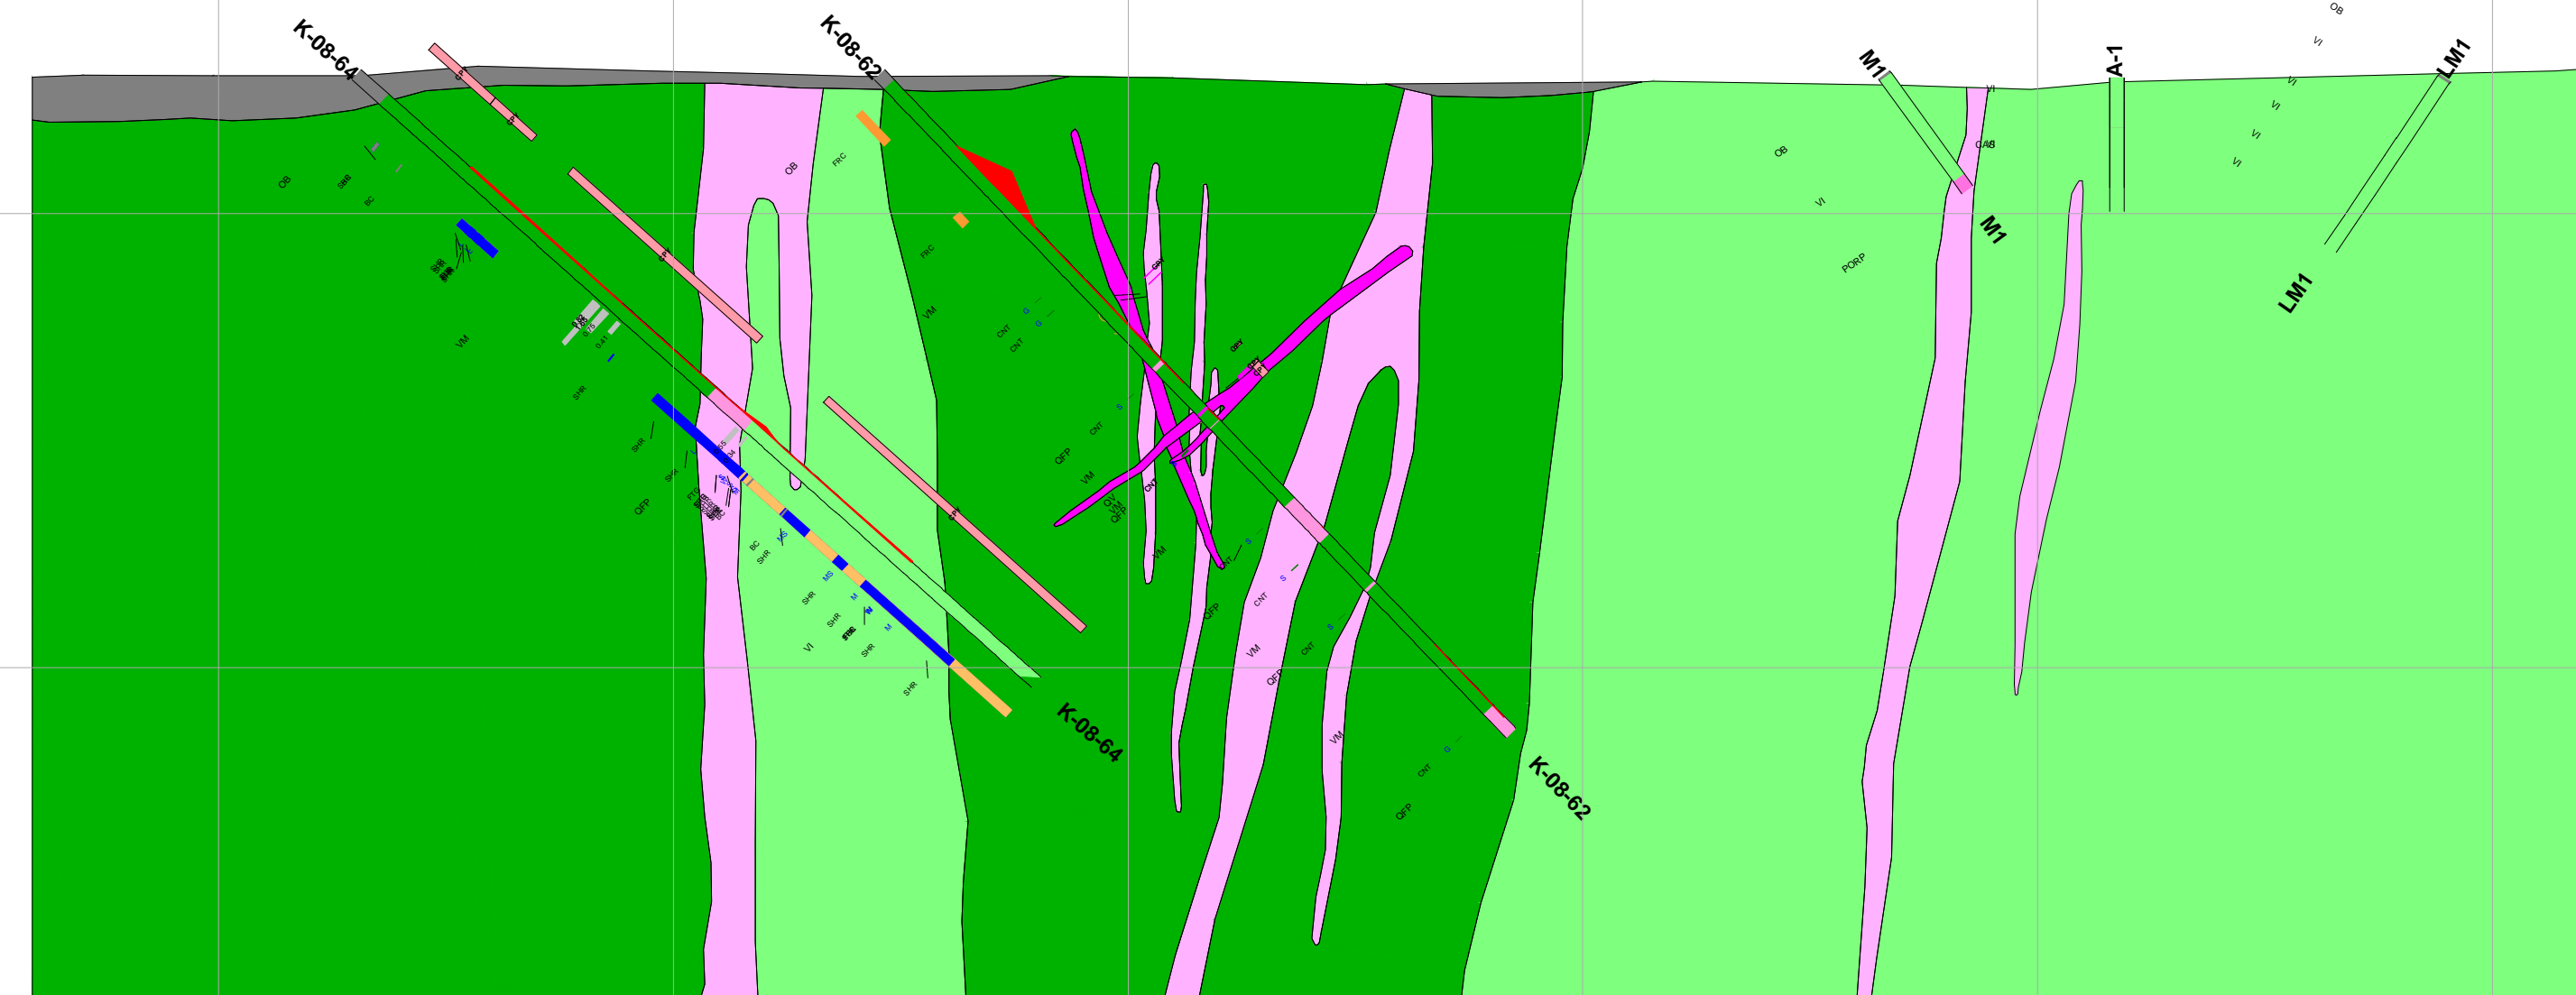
K-08-64

K-08-62

M1

A-1

LM1

OB

VI

OB

SHR

BC

VM

SHR

QFP

OB

FRC

FRC

VM

CNT

CNT

QFP

CNT

VM

QV

VM

QFP

VM

CNT

QFP

VM

CNT

QFP

CNT

VM

QFP

BC

SHR

SHR

SHR

SHR

VI

SHR

OB

VI

PORP

VI

VI

VI

VI

VI

CAS

M1

LM1

K-08-64

K-08-62